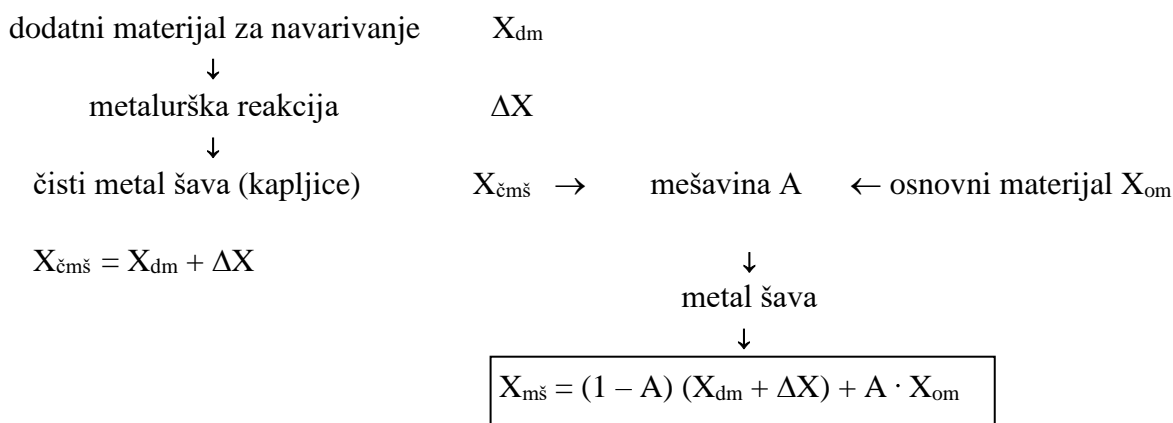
dodatni materijal za navarivanje $X_{dm}$

↓

metalurška reakcija $\Delta X$

↓

čisti metal šava (kapljice) $X_{čmš}$ → mešavina A ← osnovni materijal $X_{om}$

$X_{čmš} = X_{dm} + \Delta X$

↓

metal šava

↓

$X_{mš} = (1 - A)\,(X_{dm} + \Delta X) + A \cdot X_{om}$